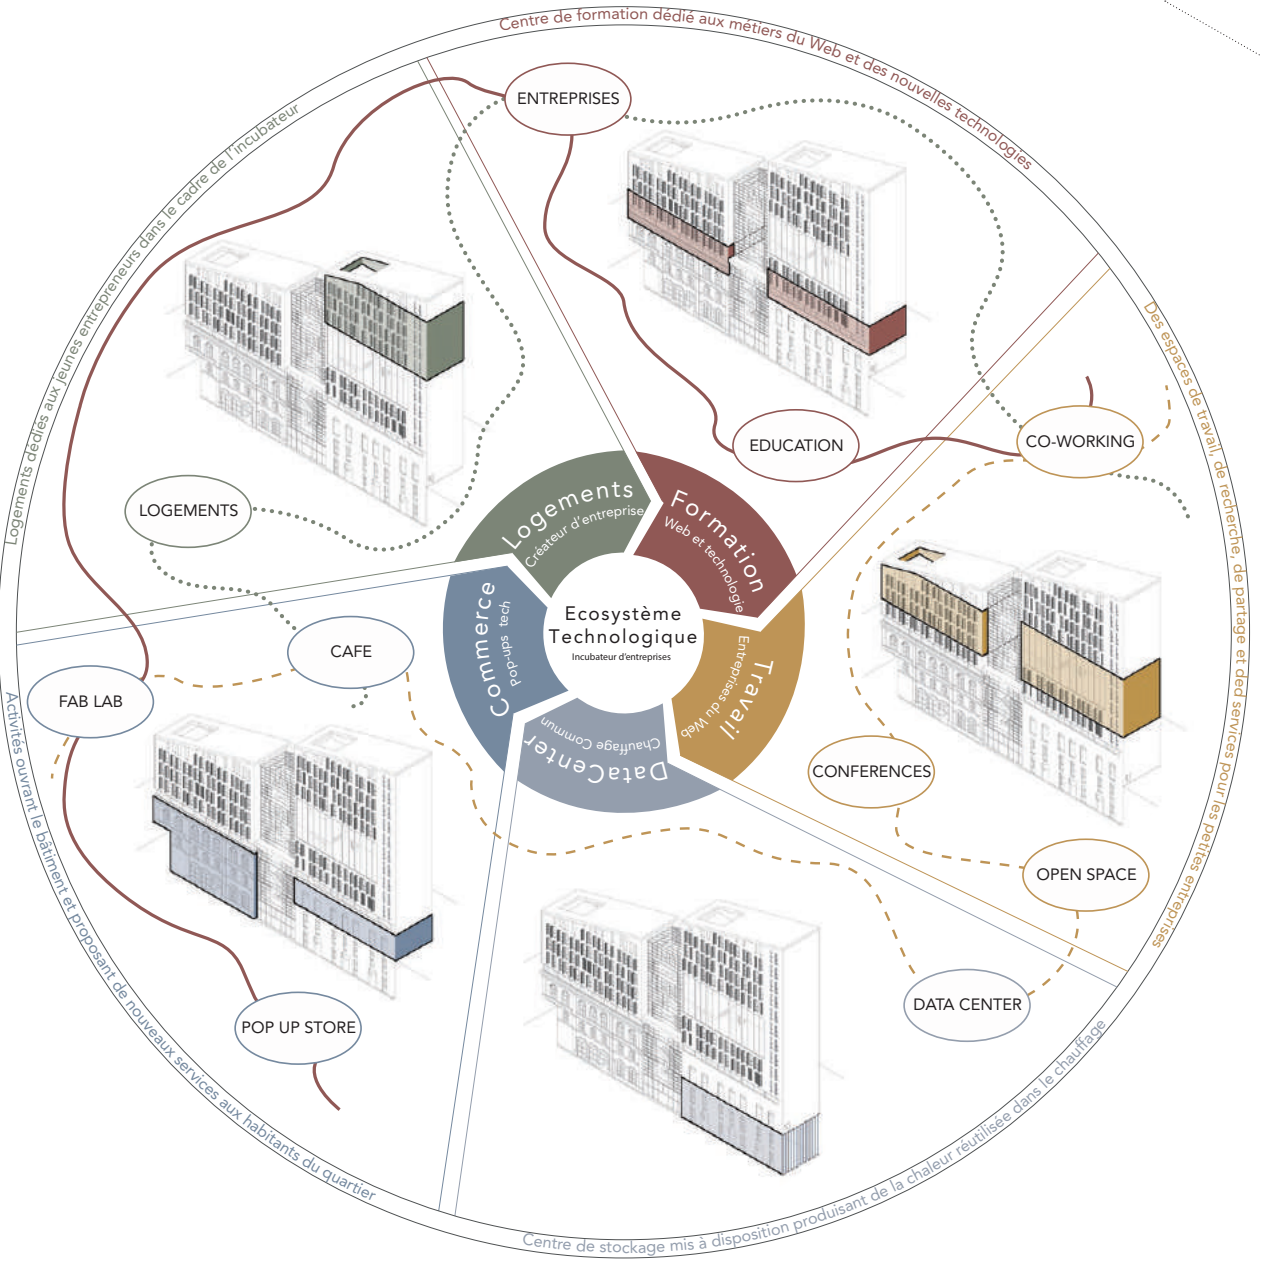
Centre de formation dédié aux métiers du Web et des nouvelles technologies

Logements dédiés aux jeunes entrepreneurs dans le cadre de l'incubateur

Des espaces de travail, de recherche, de partage et ded services pour les petites entreprises

Activités ouvrant le bâtiment et proposant de nouveaux services aux habitants du quartier

Centre de stockage mis à disposition produisant de la chaleur réutilisée dans le chauffage

ENTREPRISES

EDUCATION

CO-WORKING

LOGEMENTS

CAFE

FAB LAB

CONFERENCES

OPEN SPACE

DATA CENTER

POP UP STORE

Logements
Créateur d'entreprise

Formation
Web et technologie

Travail
Entreprises du Web

DataCenter
Chauffage Commun

Commerce
Pop-ups tech

Ecosystème Technologique
Incubateur d'entreprises